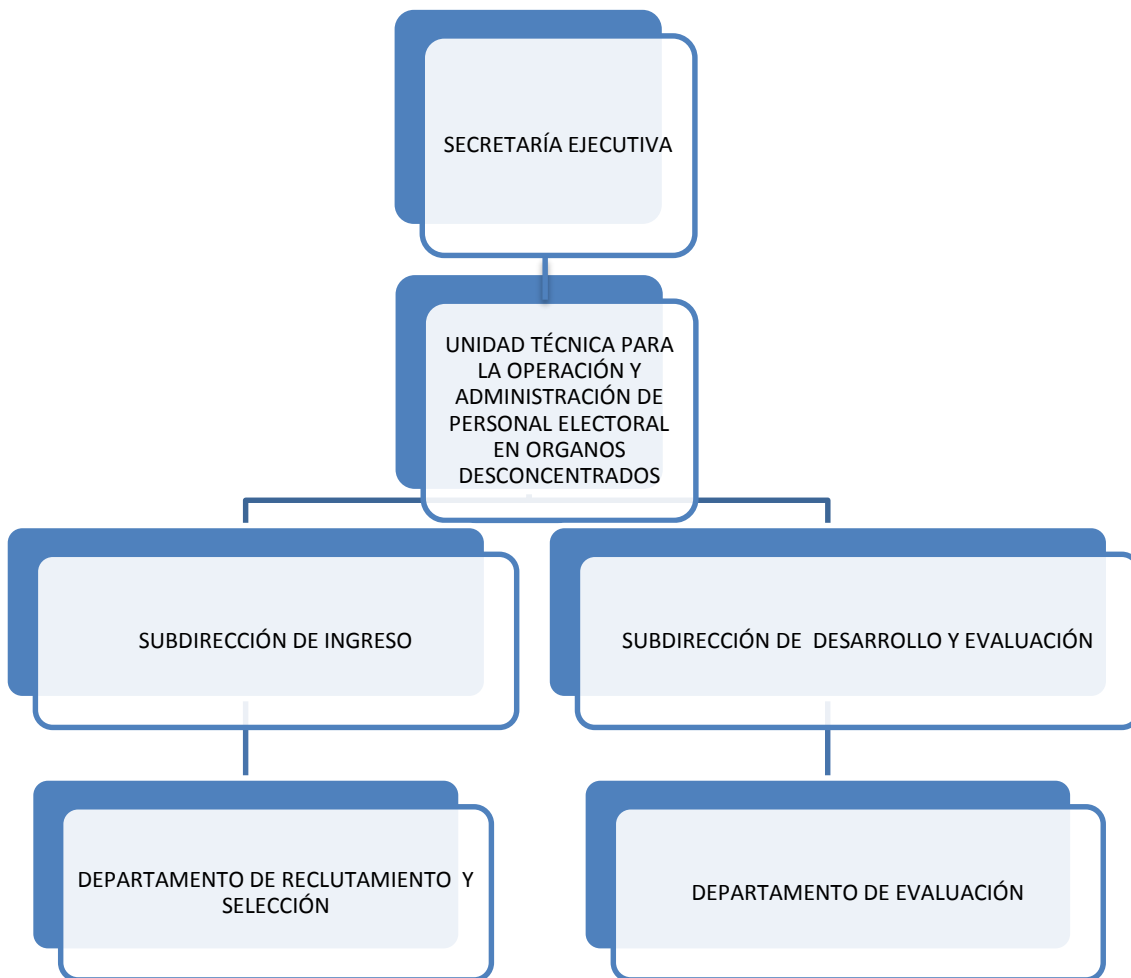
SECRETARÍA EJECUTIVA

UNIDAD TÉCNICA PARA LA OPERACIÓN Y ADMINISTRACIÓN DE PERSONAL ELECTORAL EN ORGANOS DESCONCENTRADOS

SUBDIRECCIÓN DE INGRESO

SUBDIRECCIÓN DE DESARROLLO Y EVALUACIÓN

DEPARTAMENTO DE RECLUTAMIENTO Y SELECCIÓN

DEPARTAMENTO DE EVALUACIÓN